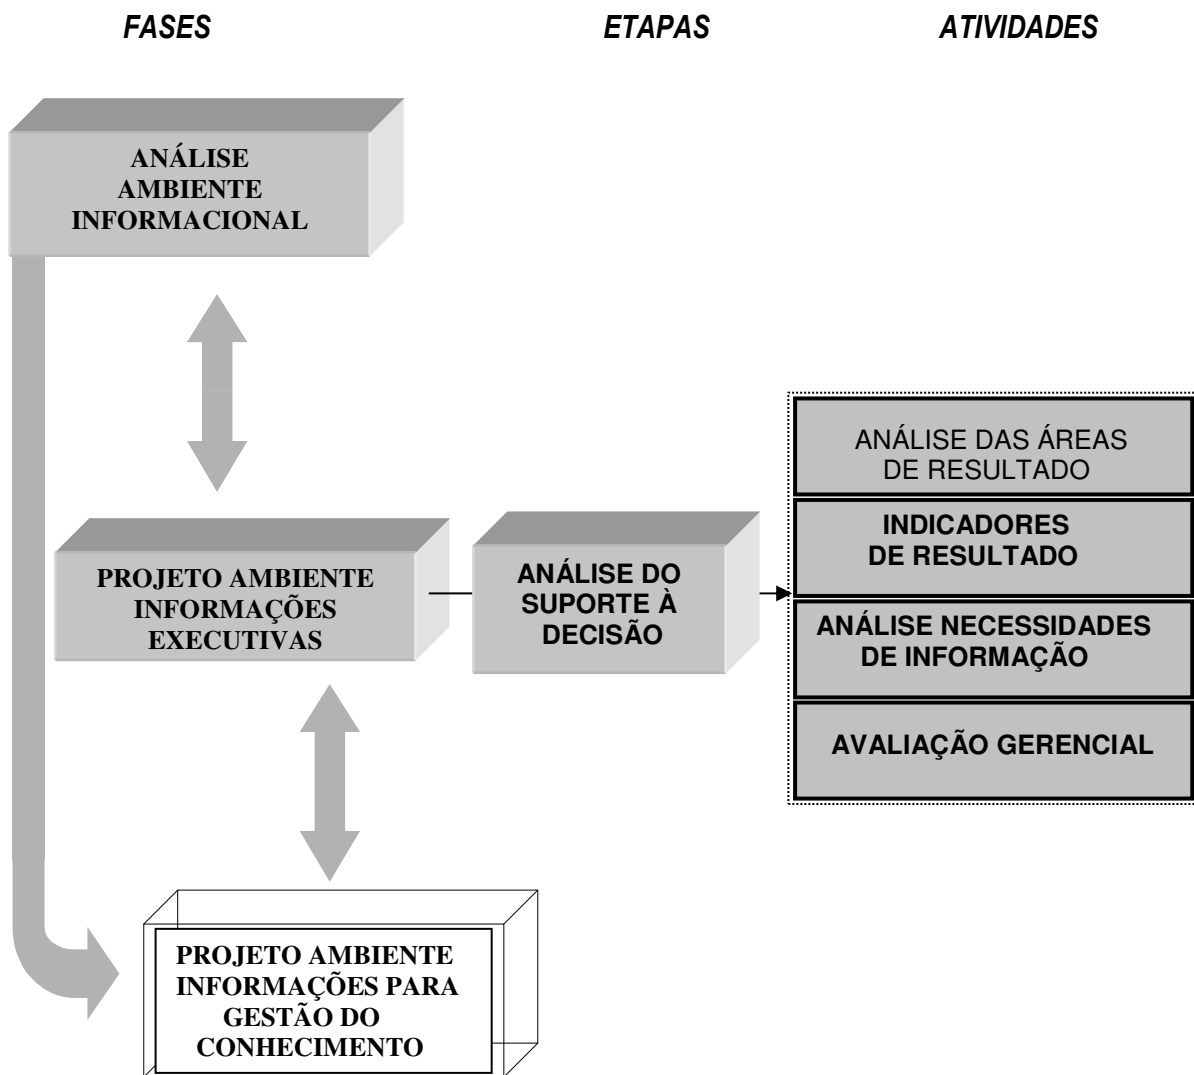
FASES

ETAPAS

ATIVIDADES

ANÁLISE AMBIENTE INFORMACIONAL

PROJETO AMBIENTE INFORMAÇÕES EXECUTIVAS

ANÁLISE DO SUPORTE À DECISÃO

ANÁLISE DAS ÁREAS DE RESULTADO

INDICADORES DE RESULTADO

ANÁLISE NECESSIDADES DE INFORMAÇÃO

AVALIAÇÃO GERENCIAL

PROJETO AMBIENTE INFORMAÇÕES PARA GESTÃO DO CONHECIMENTO